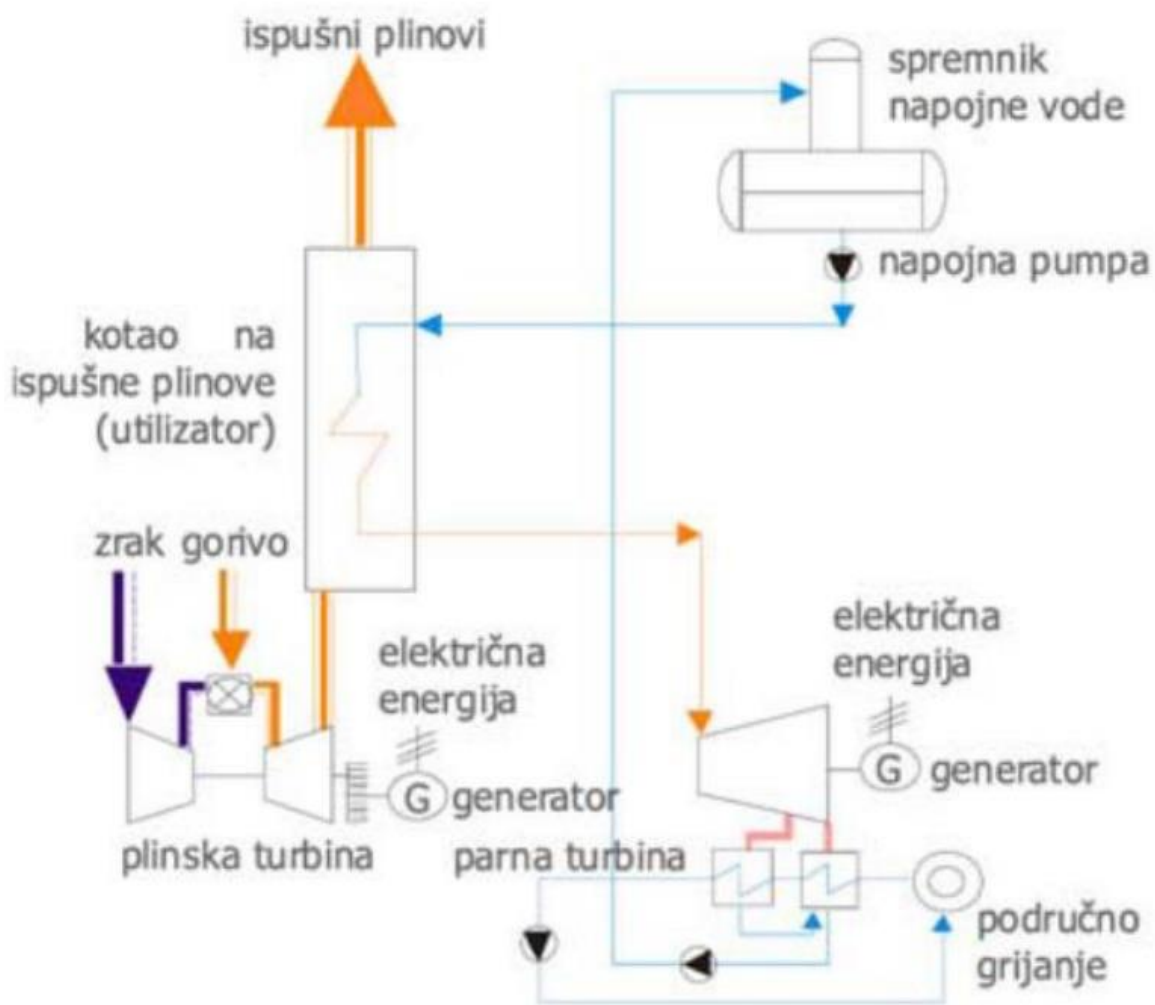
ispušni plinovi

spremnik napojne vode

napojna pumpa

kotao na ispušne plinove (utilizator)

zrak gorivo

električna energija

G generator

plinska turbina

električna energija

G generator

parna turbina

područno grijanje